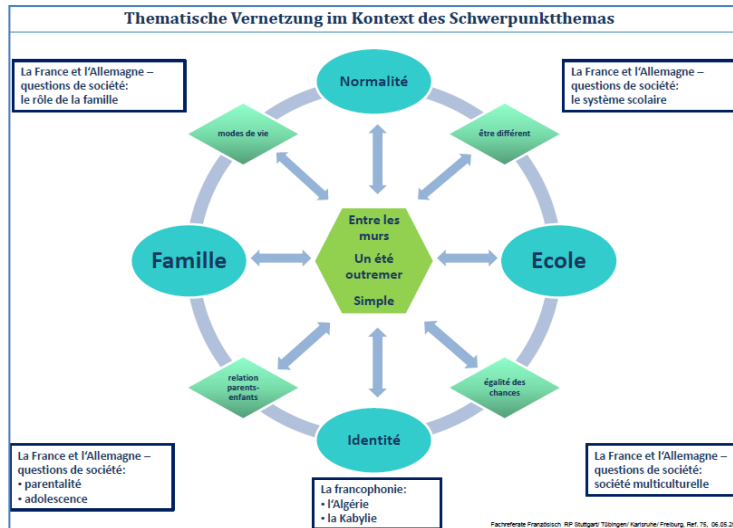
Thematische Vernetzung im Kontext des Schwerpunktthemas

La France et l'Allemagne – questions de société: le rôle de la famille

Normalité

La France et l'Allemagne – questions de société: le système scolaire

modes de vie

être différent

Entre les murs

Un été outremer

Simple

Famille

Ecole

relation parents-enfants

égalité des chances

Identité

La France et l'Allemagne – questions de société:
• parentalité
• adolescence

La francophonie:
• l'Algérie
• la Kabylie

La France et l'Allemagne – questions de société: société multiculturelle

Fachreferate Französisch RP Stuttgart/ Tübingen/ Karlsruhe/ Freiburg, Ref. 75, 06.05.2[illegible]